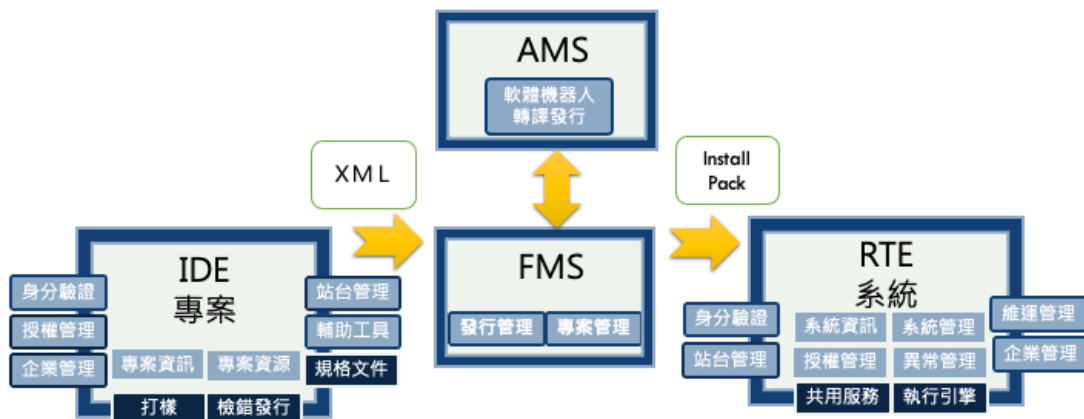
AMS
軟體機器人轉譯發行

XML

Install Pack

身分驗證
授權管理
企業管理

IDE
專案

專案資訊
專案資源
打樣
檢錯發行

站台管理
輔助工具
規格文件

FMS
發行管理
專案管理

RTE
系統

身分驗證
站台管理

系統資訊
系統管理
授權管理
異常管理
共用服務
執行引擎

維運管理
企業管理